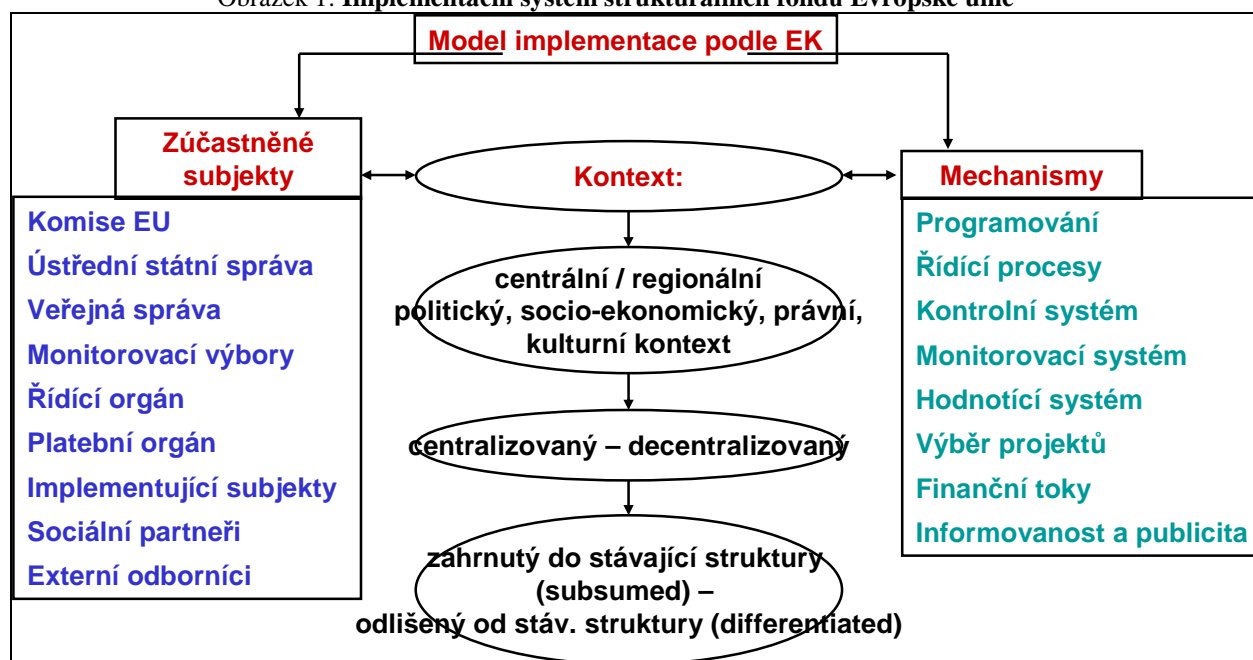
Obrázek 1: Implementační systém strukturálních fondů Evropské unie

Model implementace podle EK

Zúčastněné subjekty

Kontext:

Mechanismy

Komise EU
Ústřední státní správa
Veřejná správa
Monitorovací výbory
Řídící orgán
Platební orgán
Implementující subjekty
Sociální partneři
Externí odborníci

centrální / regionální politický, socio-ekonomický, právní, kulturní kontext

centralizovaný – decentralizovaný

zahrnutý do stávající struktury (subsumed) – odlišený od stáv. struktury (differentiated)

Programování
Řídící procesy
Kontrolní systém
Monitorovací systém
Hodnotící systém
Výběr projektů
Finanční toky
Informovanost a publicita